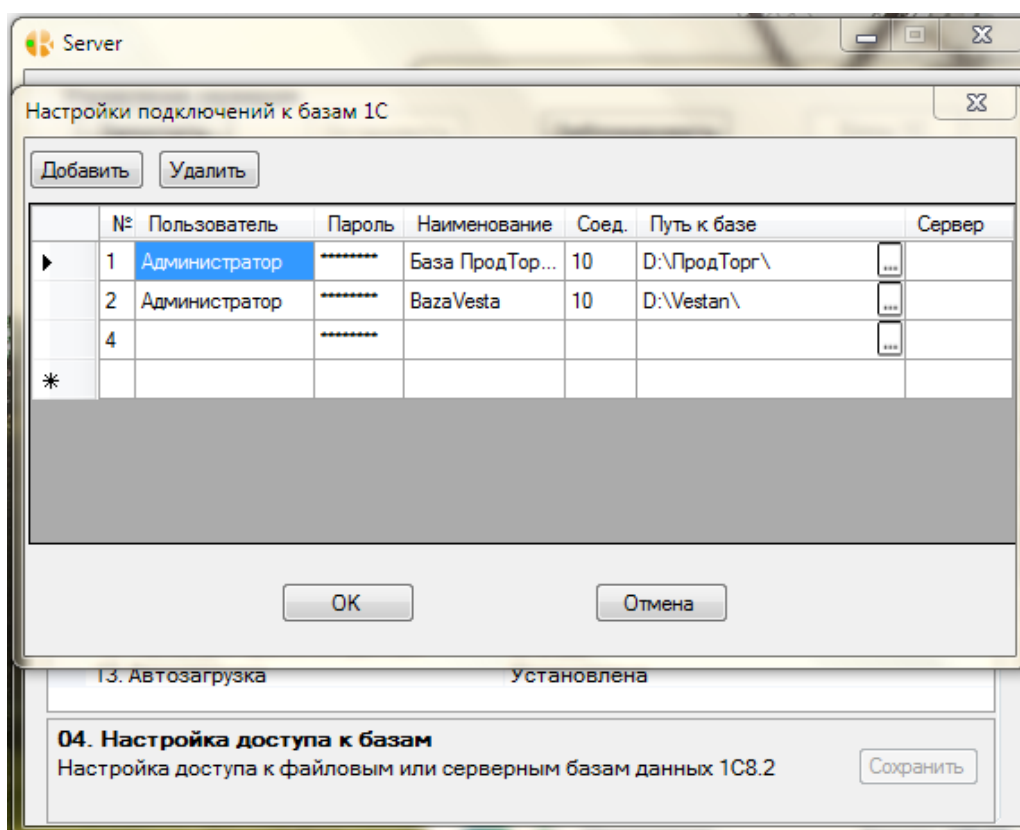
Server

Настройки подключений к базам 1С

Добавить Удалить

| | № | Пользователь | Пароль | Наименование | Соед. | Путь к базе | Сервер |
|---|---|---|---|---|---|---|---|
| ▶ | 1 | Администратор | ********* | База ПродТор... | 10 | D:\ПродТорг\ ... | |
| | 2 | Администратор | ********* | BazaVesta | 10 | D:\Vestan\ ... | |
| | 4 | | ********* | | | ... | |
| * | | | | | | | |

OK Отмена

13. Автозагрузка Установлена

04. Настройка доступа к базам
Настройка доступа к файловым или серверным базам данных 1С8.2

Сохранить